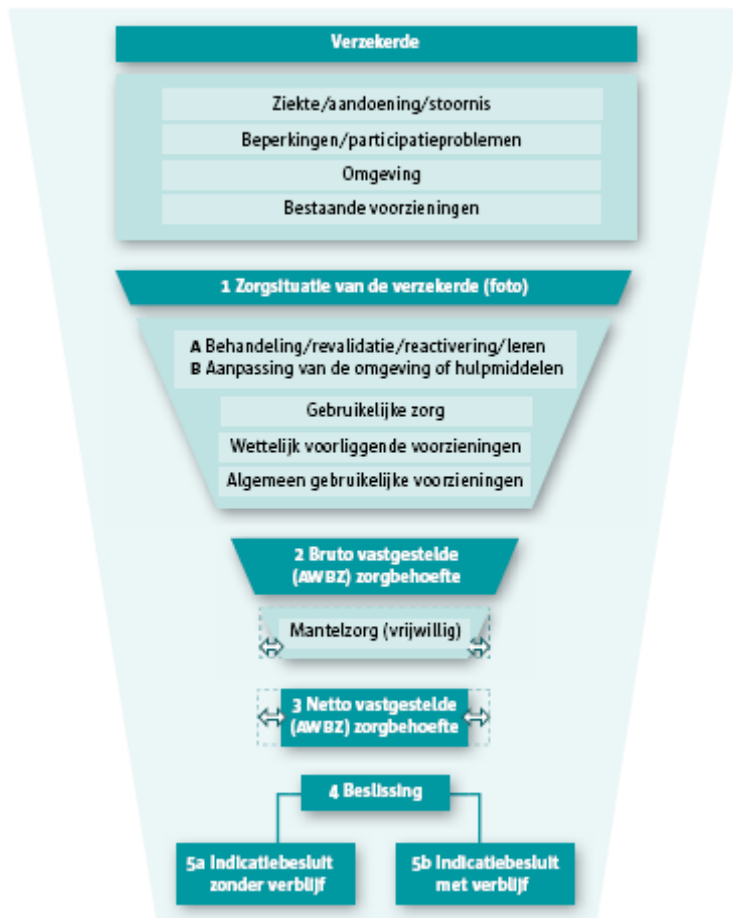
Verzekerde

Ziekte/aandoening/stoornis

Beperkingen/participatieproblemen

Omgeving

Bestaande voorzieningen

1 Zorgsituatie van de verzekerde (foto)

A Behandeling/revalidatie/reactivering/leren
B Aanpassing van de omgeving of hulpmiddelen

Gebruikelijke zorg

Wettelijk voorliggende voorzieningen

Algemeen gebruikelijke voorzieningen

2 Bruto vastgestelde (AWBZ) zorgbehoefte

Mantelzorg (vrijwillig)

3 Netto vastgestelde (AWBZ) zorgbehoefte

4 Beslissing

5a Indicatiebesluit zonder verblijf

5b Indicatiebesluit met verblijf